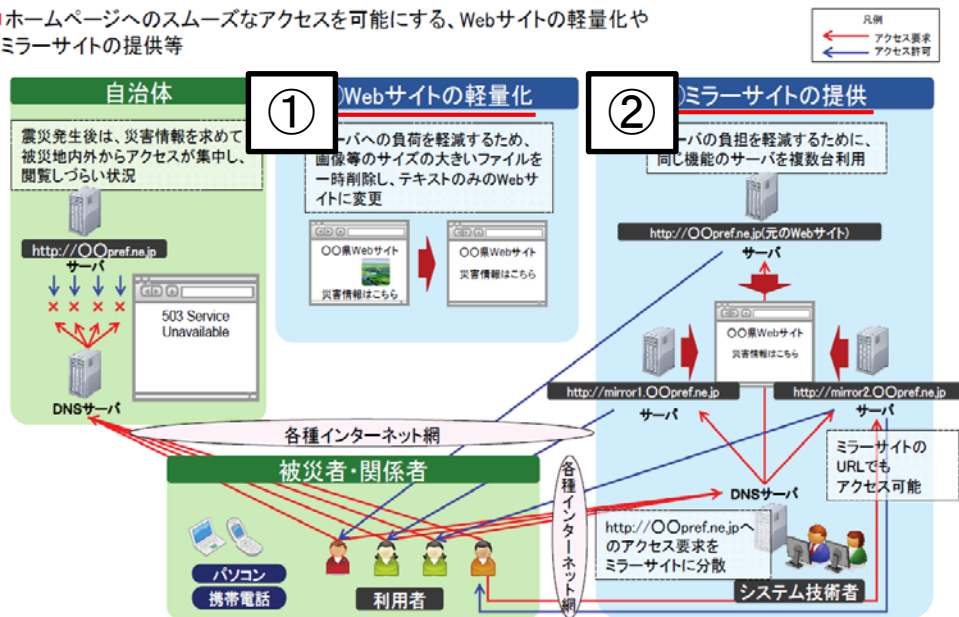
ホームページへのスムーズなアクセスを可能にする、Webサイトの軽量化やミラーサイトの提供等

凡例
アクセス要求
アクセス許可

自治体

震災発生後は、災害情報を求めて被災地内外からアクセスが集中し、閲覧しづらい状況

http://〇〇pref.ne.jp
サーバ

503 Service Unavailable

DNSサーバ

①
Webサイトの軽量化

サーバへの負荷を軽減するため、画像等のサイズの大きいファイルを一時削除し、テキストのみのWebサイトに変更

〇〇県Webサイト
災害情報はこちら

〇〇県Webサイト
災害情報はこちら

②
ミラーサイトの提供

サーバの負担を軽減するために、同じ機能のサーバを複数台利用

http://〇〇pref.ne.jp(元のWebサイト)
サーバ

〇〇県Webサイト
災害情報はこちら

http://mirror1.〇〇pref.ne.jp
サーバ

http://mirror2.〇〇pref.ne.jp
サーバ

各種インターネット網

被災者・関係者

パソコン
携帯電話
利用者

各種インターネット網

DNSサーバ

http://〇〇pref.ne.jpへのアクセス要求をミラーサイトに分散

ミラーサイトのURLでもアクセス可能

システム技術者